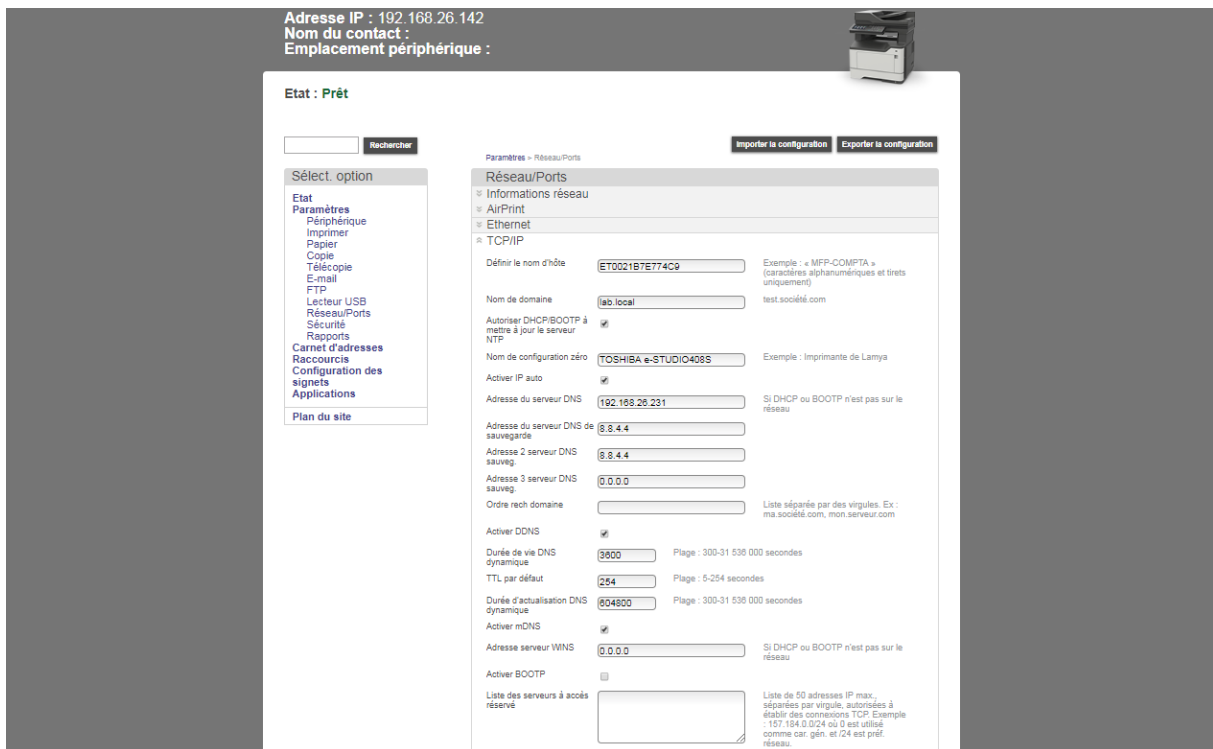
Adresse IP : 192.168.26.142
Nom du contact :
Emplacement périphérique :

Etat : Prêt

Rechercher

Importer la configuration Exporter la configuration

Paramètres » Réseau/Ports

Sélect. option

Etat
Paramètres
Périphérique
Imprimer
Papier
Copie
Télécopie
E-mail
FTP
Lecteur USB
Réseau/Ports
Sécurité
Rapports
Carnet d'adresses
Raccourcis
Configuration des signets
Applications

Plan du site

Réseau/Ports
Informations réseau
AirPrint
Ethernet
TCP/IP

| | | |
|---|---|---|
| Définir le nom d'hôte | ET0021B7E774C9 | Exemple : « MFP-COMPTA » (caractères alphanumériques et tirets uniquement) |
| Nom de domaine | lab.local | test.société.com |
| Autoriser DHCP/BOOTP à mettre à jour le serveur NTP | | |
| Nom de configuration zéro | TOSHIBA e-STUDIO408S | Exemple : Imprimante de Lamya |
| Activer IP auto | | |
| Adresse du serveur DNS | 192.168.26.231 | Si DHCP ou BOOTP n'est pas sur le réseau |
| Adresse du serveur DNS de sauvegarde | 8.8.4.4 | |
| Adresse 2 serveur DNS sauveg. | 8.8.4.4 | |
| Adresse 3 serveur DNS sauveg. | 0.0.0.0 | |
| Ordre rech domaine | | Liste séparée par des virgules. Ex : ma.société.com, mon.serveur.com |
| Activer DDNS | | |
| Durée de vie DNS dynamique | 3600 | Plage : 300-31 536 000 secondes |
| TTL par défaut | 254 | Plage : 5-254 secondes |
| Durée d'actualisation DNS dynamique | 604800 | Plage : 300-31 536 000 secondes |
| Activer mDNS | | |
| Adresse serveur WINS | 0.0.0.0 | Si DHCP ou BOOTP n'est pas sur le réseau |
| Activer BOOTP | | |
| Liste des serveurs à accès réservé | | Liste de 50 adresses IP max., séparées par virgule, autorisées à établir des connexions TCP. Exemple : 157.184.0.0/24 où 0 est utilisé comme car. gén. et /24 est préf. réseau. |